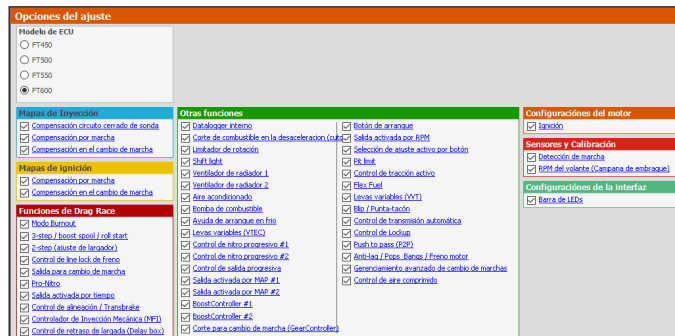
Opciones del ajuste

Modelo de ECU
FT450
FT500
FT550
FT600

Mapas de Inyección
Compensación circuito cerrado de sonda
Compensación por marcha
Compensación en el cambio de marcha

Mapas de ignición
Compensación por marcha
Compensación en el cambio de marcha

Funciones de Drag Race
Modo Burnout
3-step / boost spool / roll start
2-step (ajuste de largador)
Control de line lock de freno
Salida para cambio de marcha
Pro-Nitro
Salida activada por tiempo
Control de alineación / Transbrake
Controlador de Inyección Mecánica (MFI)
Control de retraso de largada (Delay box)

Otras funciones
Datalogger interno
Corte de combustible en la desaceleracion (cutc
Limitador de rotación
Shift light
Ventilador de radiador 1
Ventilador de radiador 2
Aire acondicionado
Bomba de combustible
Ayuda de arranque en frío
Levas variables (VTEC)
Control de nitro progresivo #1
Control de nitro progresivo #2
Control de salida progresiva
Salida activada por MAP #1
Salida activada por MAP #2
BoostController #1
BoostController #2
Corte para cambio de marcha (GearController)
Botón de arranque
Salida activada por RPM
Selección de ajuste activo por botón
Pit limit
Control de tracción activo
Flex Fuel
Levas variables (VVT)
Blip / Punta-tacón
Control de transmisión automática
Control de Lockup
Push to pass (P2P)
Anti-lag / Pops_Bangs / Freno motor
Gerenciamiento avanzado de cambio de marchas
Control de aire comprimido

Configuraciónes del motor
Ignición

Sensores y Calibración
Detección de marcha
RPM del volante (Campana de embrague)

Configuraciónes de la interfaz
Barra de LEDs